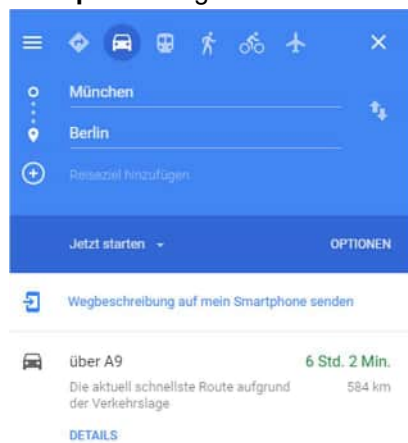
München

Berlin

Reiseziel hinzufügen

Jetzt starten

OPTIONEN

Wegbeschreibung auf mein Smartphone senden

über A9

6 Std. 2 Min.

Die aktuell schnellste Route aufgrund der Verkehrslage

584 km

DETAILS